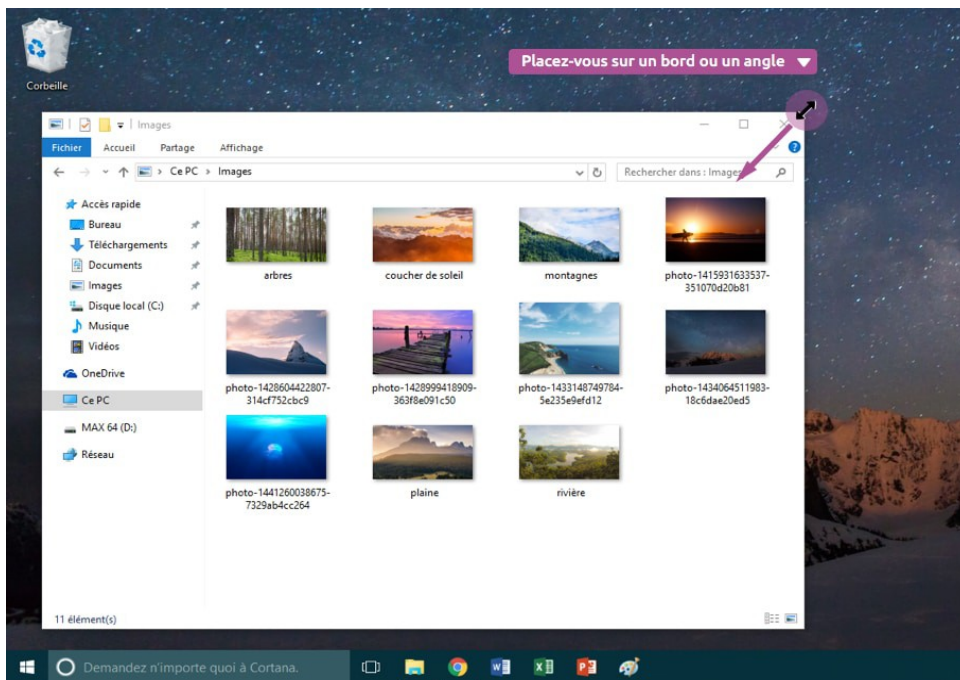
Corbeille

Placez-vous sur un bord ou un angle

Images

Fichier Accueil Partage Affichage

Ce PC > Images

Rechercher dans : Images

Accès rapide
Bureau
Téléchargements
Documents
Images
Disque local (C:)
Musique
Vidéos
OneDrive
Ce PC
MAX 64 (D:)
Réseau

arbres
coucher de soleil
montagnes
photo-1415931633537-351070d20b81
photo-1428604422807-314cf752cbc9
photo-1428999418909-363f8e091c50
photo-1433148749784-5e235e9efd12
photo-1434064511983-18c6dae20ed5
photo-1441260038675-7329ab4cc264
plaine
rivière

11 élément(s)

Demandez n'importe quoi à Cortana.